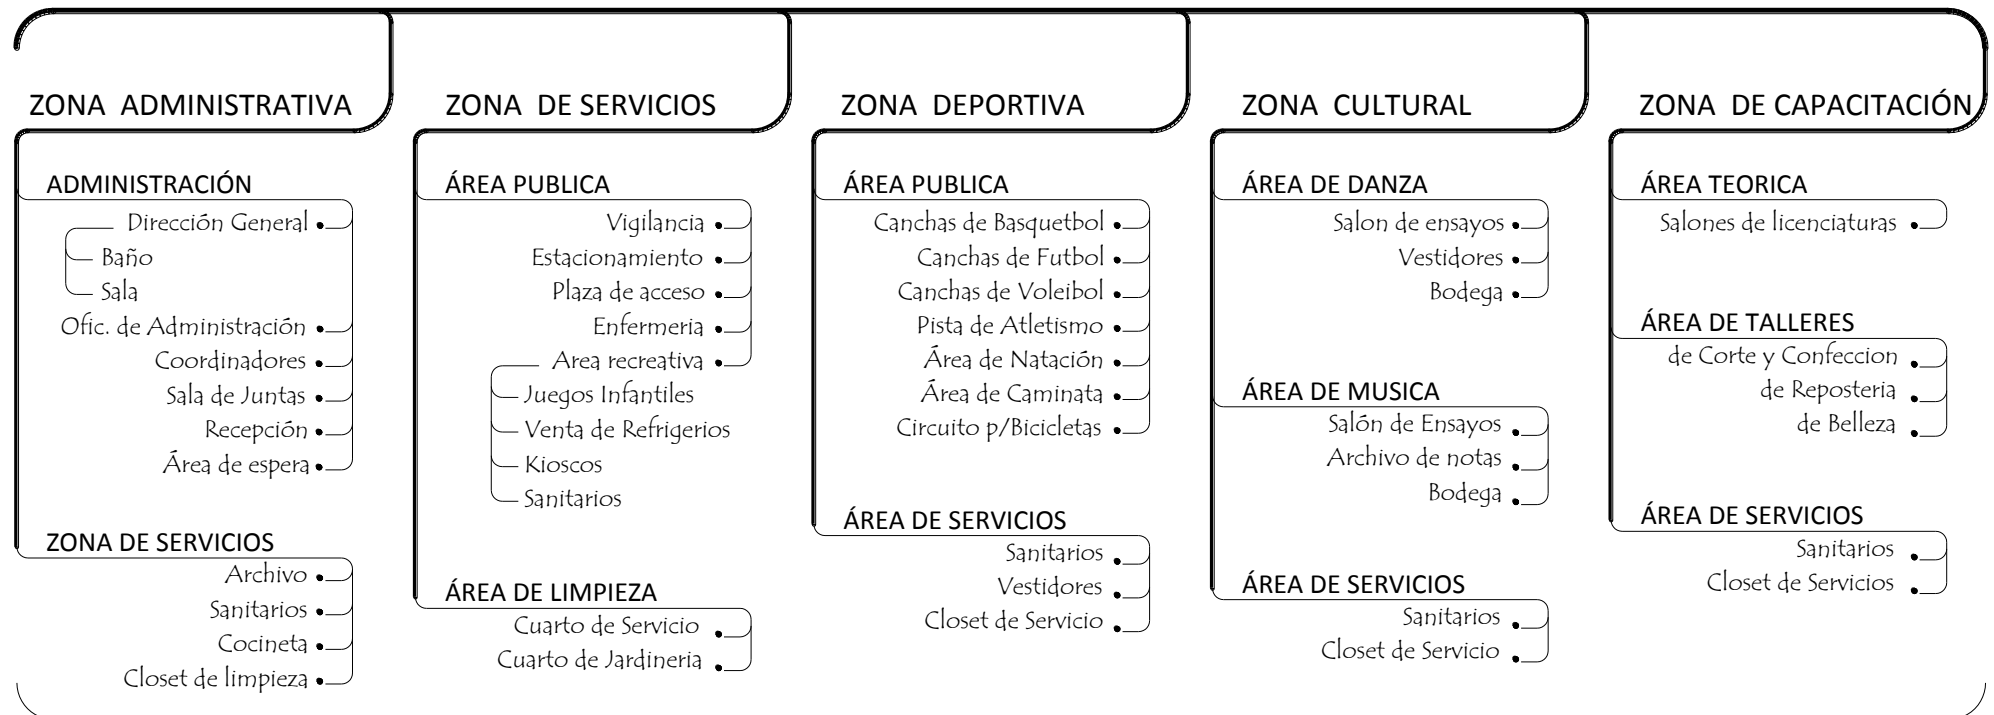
ZONA ADMINISTRATIVA

ADMINISTRACIÓN
Dirección General
Baño
Sala
Ofic. de Administración
Coordinadores
Sala de Juntas
Recepción
Área de espera

ZONA DE SERVICIOS
Archivo
Sanitarios
Cocineta
Closet de limpieza

ZONA DE SERVICIOS

ÁREA PUBLICA
Vigilancia
Estacionamiento
Plaza de acceso
Enfermeria
Area recreativa
Juegos Infantiles
Venta de Refrigerios
Kioscos
Sanitarios

ÁREA DE LIMPIEZA
Cuarto de Servicio
Cuarto de Jardineria

ZONA DEPORTIVA

ÁREA PUBLICA
Canchas de Basquetbol
Canchas de Futbol
Canchas de Voleibol
Pista de Atletismo
Área de Natación
Área de Caminata
Circuito p/Bicicletas

ÁREA DE SERVICIOS
Sanitarios
Vestidores
Closet de Servicio

ZONA CULTURAL

ÁREA DE DANZA
Salon de ensayos
Vestidores
Bodega

ÁREA DE MUSICA
Salón de Ensayos
Archivo de notas
Bodega

ÁREA DE SERVICIOS
Sanitarios
Closet de Servicio

ZONA DE CAPACITACIÓN

ÁREA TEORICA
Salones de licenciaturas

ÁREA DE TALLERES
de Corte y Confeccion
de Reposteria
de Belleza

ÁREA DE SERVICIOS
Sanitarios
Closet de Servicios